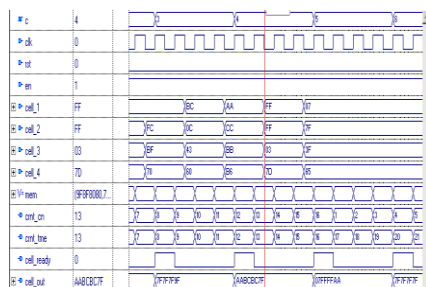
c 4 3 4 5 6
clk 0
rst 0
en 1
cell_1 FF BC AA FF 07
cell_2 FF FC 0C CC FF 7F
cell_3 03 BF 43 BB 03 3F
cell_4 7D 78 60 B6 7D 65
mem 9F9F8080...
cml_cn 13 7 8 9 10 11 12 13 14 15 16 1 2 3 4 5
cml_tme 13 7 8 9 10 11 12 13 14 15 16 17 18 19 20 21
cell_ready 0
cell_out AABCBC7F 7F7F7F7F AABCBC7F 07FFFFAA 7F7F7F7F